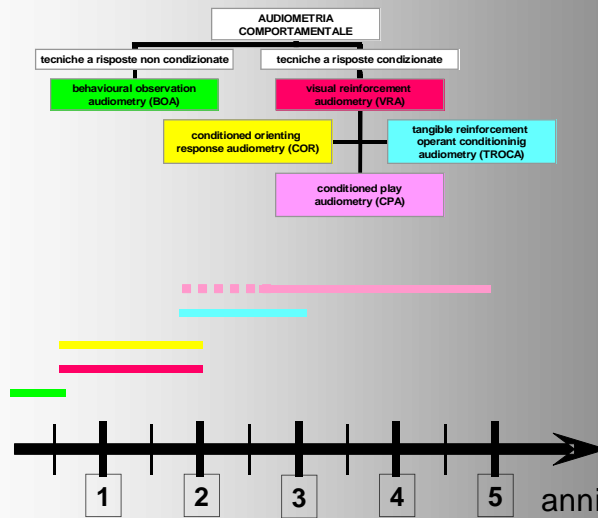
AUDIOMETRIA COMPORTAMENTALE

tecniche a risposte non condizionate

tecniche a risposte condizionate

behavioural observation audiometry (BOA)

visual reinforcement audiometry (VRA)

conditioned orienting response audiometry (COR)

tangible reinforcement operant conditioninig audiometry (TROCA)

conditioned play audiometry (CPA)

1

2

3

4

5

anni